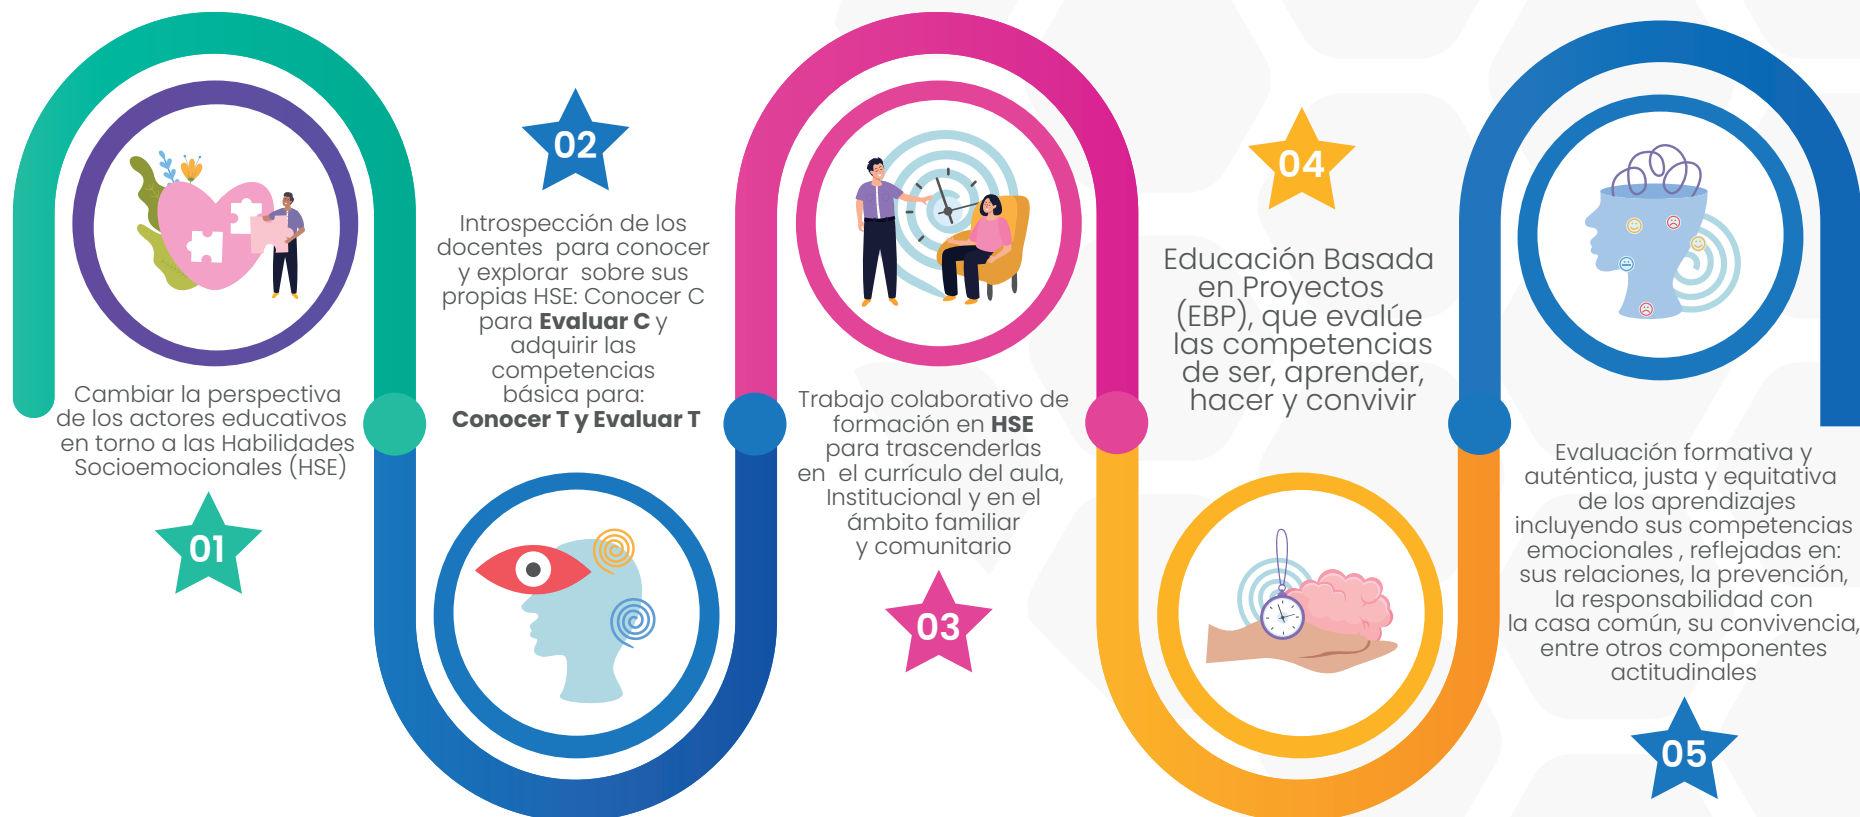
Cambiar la perspectiva de los actores educativos en torno a las Habilidades Socioemocionales (HSE)

01

02

Introspección de los docentes para conocer y explorar sobre sus propias HSE: Conocer C para **Evaluar C** y adquirir las competencias básica para: **Conocer T y Evaluar T**

Trabajo colaborativo de formación en **HSE** para trascenderlas en el currículo del aula, Institucional y en el ámbito familiar y comunitario

03

04

Educación Basada en Proyectos (EBP), que evalúe las competencias de ser, aprender, hacer y convivir

Evaluación formativa y auténtica, justa y equitativa de los aprendizajes incluyendo sus competencias emocionales , reflejadas en: sus relaciones, la prevención, la responsabilidad con la casa común, su convivencia, entre otros componentes actitudinales

05